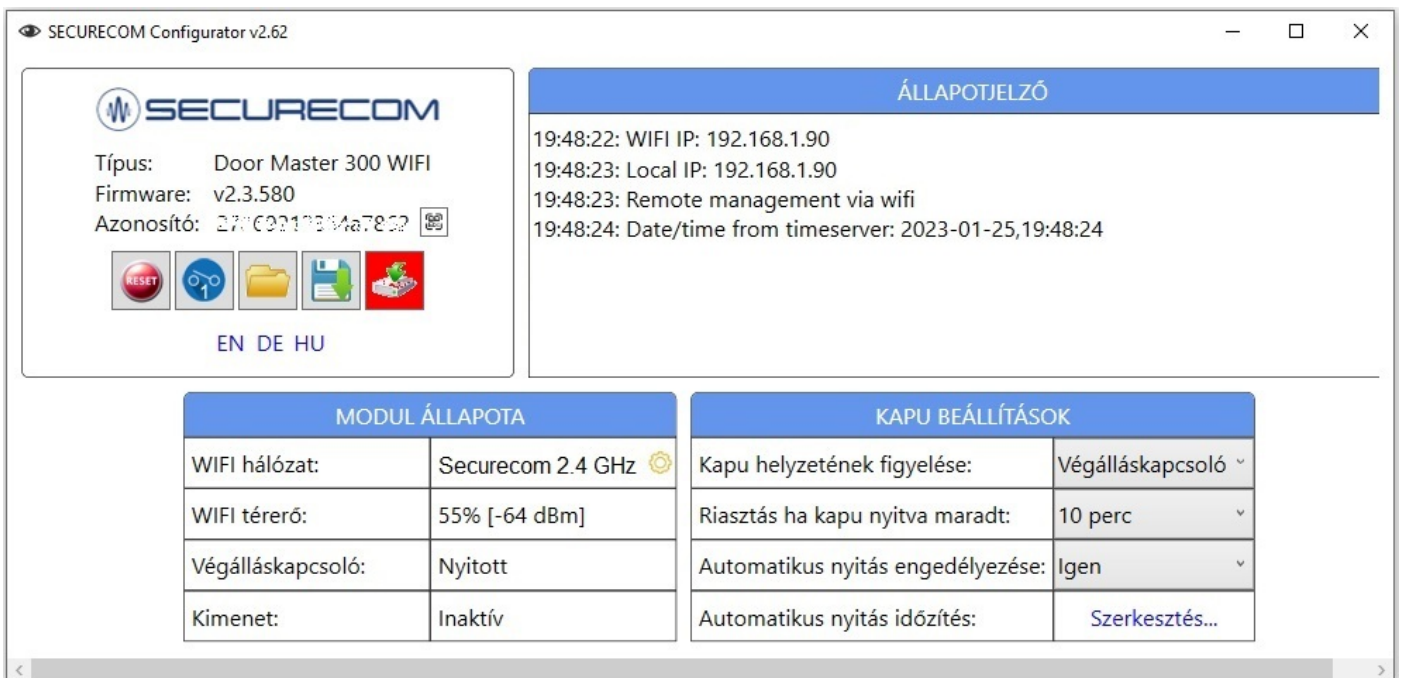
SECURECOM Configurator v2.62

SECURECOM

Típus: Door Master 300 WIFI
Firmware: v2.3.580
Azonosító: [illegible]

RESET

EN DE HU

ÁLLAPOTJELZŐ

19:48:22: WIFI IP: 192.168.1.90
19:48:23: Local IP: 192.168.1.90
19:48:23: Remote management via wifi
19:48:24: Date/time from timeserver: 2023-01-25,19:48:24

| MODUL ÁLLAPOTA | |
|---|---|
| WIFI hálózat: | Securecom 2.4 GHz |
| WIFI térerő: | 55% [-64 dBm] |
| Végálláskapcsoló: | Nyitott |
| Kimenet: | Inaktív |

| KAPU BEÁLLÍTÁSOK | |
|---|---|
| Kapu helyzetének figyelése: | Végálláskapcsoló |
| Riasztás ha kapu nyitva maradt: | 10 perc |
| Automatikus nyitás engedélyezése: | Igen |
| Automatikus nyitás időzítés: | Szerkesztés... |